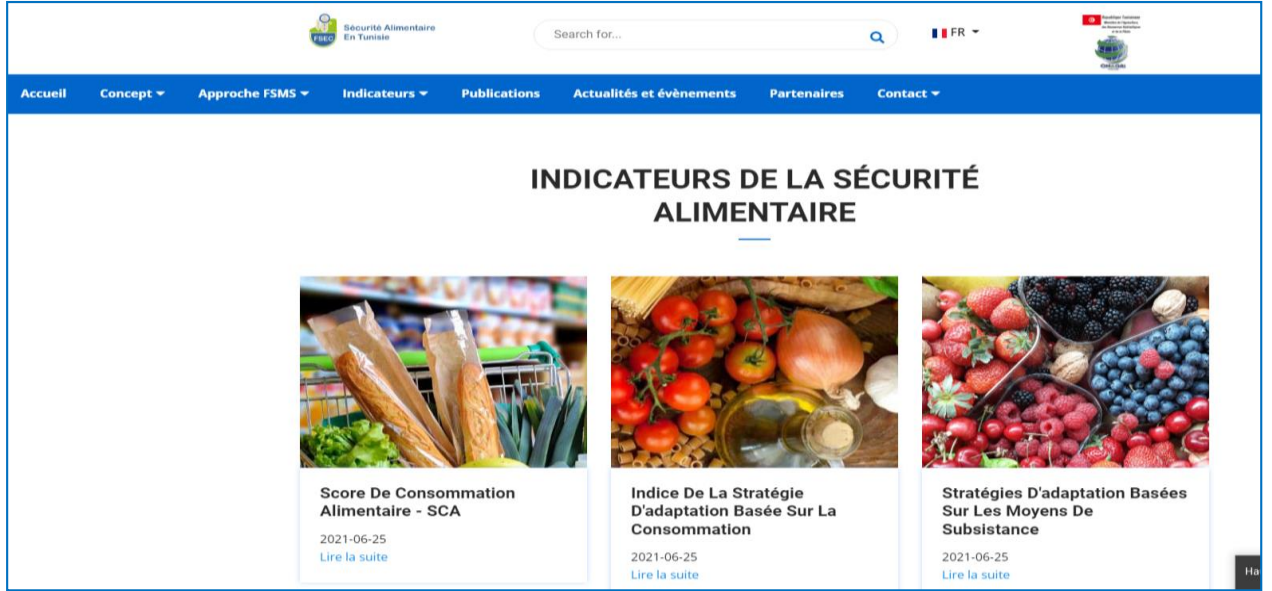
FSEC Sécurité Alimentaire En Tunisie

Search for...

FR

Accueil Concept Approche FSMS Indicateurs Publications Actualités et évènements Partenaires Contact

INDICATEURS DE LA SÉCURITÉ ALIMENTAIRE

Score De Consommation Alimentaire - SCA
2021-06-25
Lire la suite

Indice De La Stratégie D'adaptation Basée Sur La Consommation
2021-06-25
Lire la suite

Stratégies D'adaptation Basées Sur Les Moyens De Subsistance
2021-06-25
Lire la suite

Ha